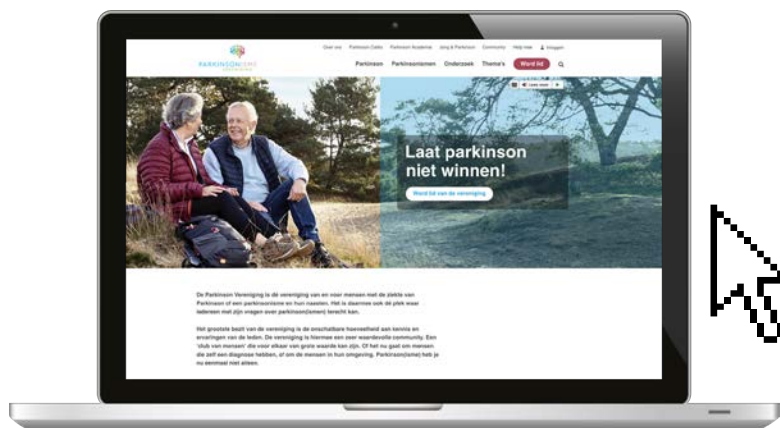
PARKINSON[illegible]

Over ons Parkinson Café Parkinson Academie Jong & Parkinson Community Help mee Inloggen

Parkinson Parkinsonismen Onderzoek Thema's Word lid

Laat parkinson niet winnen!

Word lid van de vereniging

De Parkinson Vereniging is de vereniging van en voor mensen met de ziekte van Parkinson of een parkinsonisme en hun naasten. Het is daarmee ook dé plek waar iedereen met zijn vragen over parkinson(ismen) terecht kan.

Het grootste bezit van de vereniging is de onschatbare hoeveelheid aan kennis en ervaringen van de leden. De vereniging is hiermee een zeer waardevolle community. Een 'club van mensen' die voor elkaar van grote waarde kan zijn. Of het nu gaat om mensen die zelf een diagnose hebben, of om de mensen in hun omgeving. Parkinson(isme) heb je nu eenmaal niet alleen.